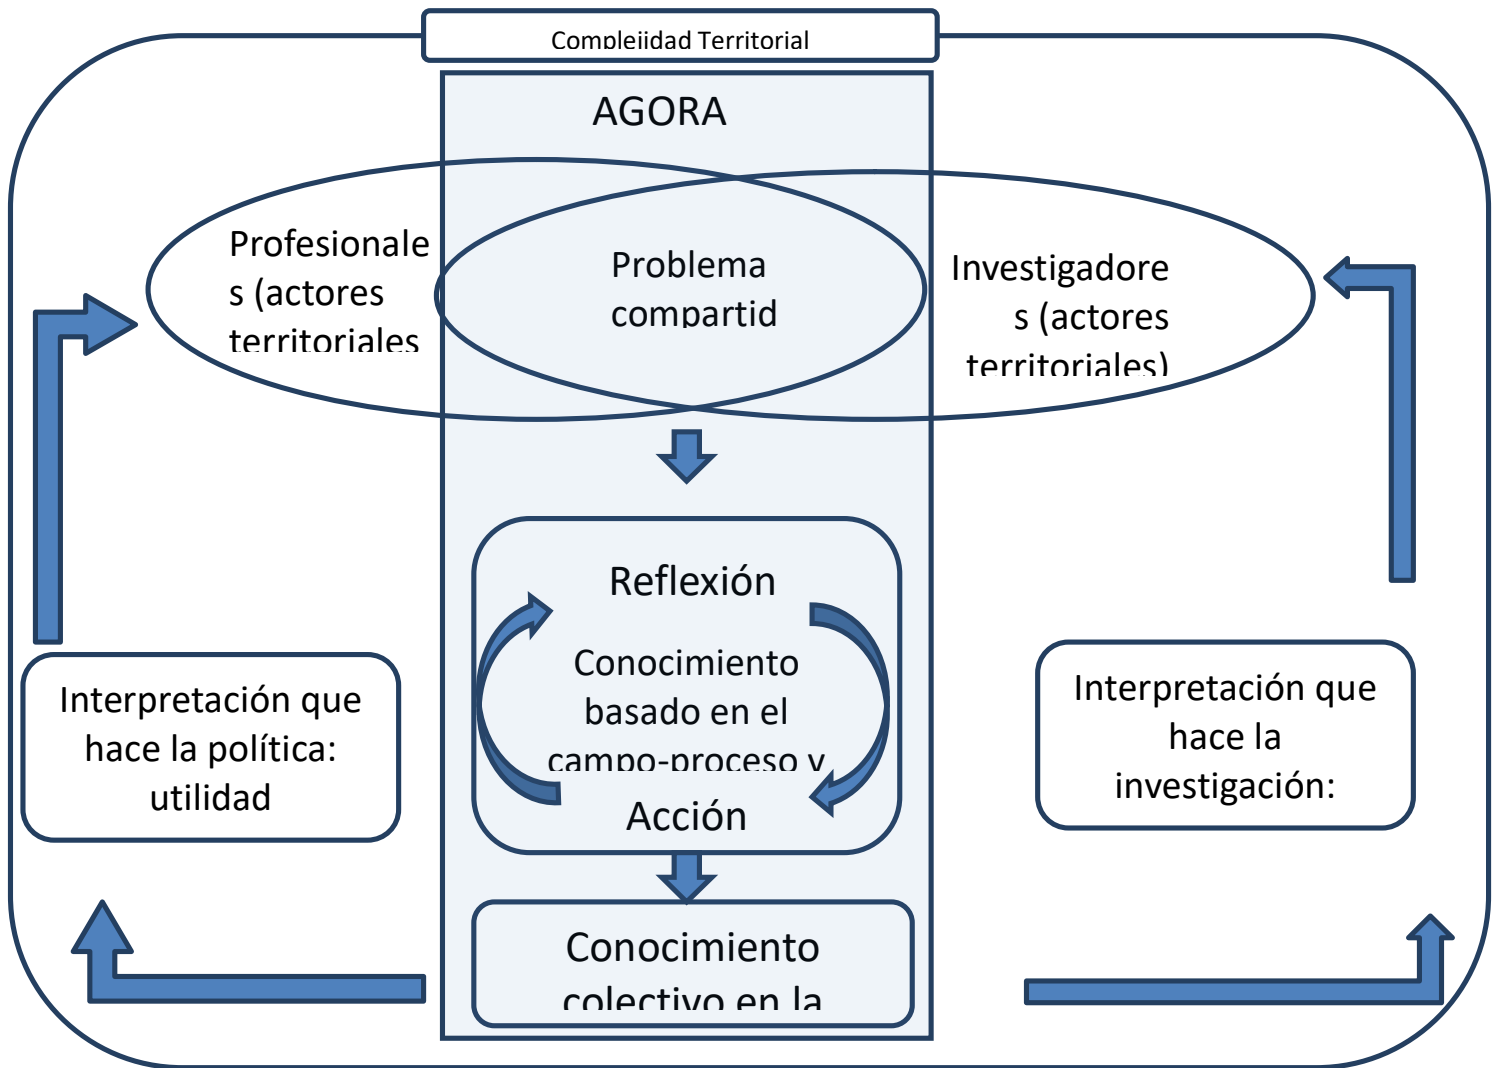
Complejidad Territorial

AGORA

Profesionales (actores territoriales

Problema compartid

Investigadores (actores territoriales)

Reflexión

Conocimiento basado en el campo-proceso y

Acción

Conocimiento colectivo en la

Interpretación que hace la política: utilidad

Interpretación que hace la investigación: